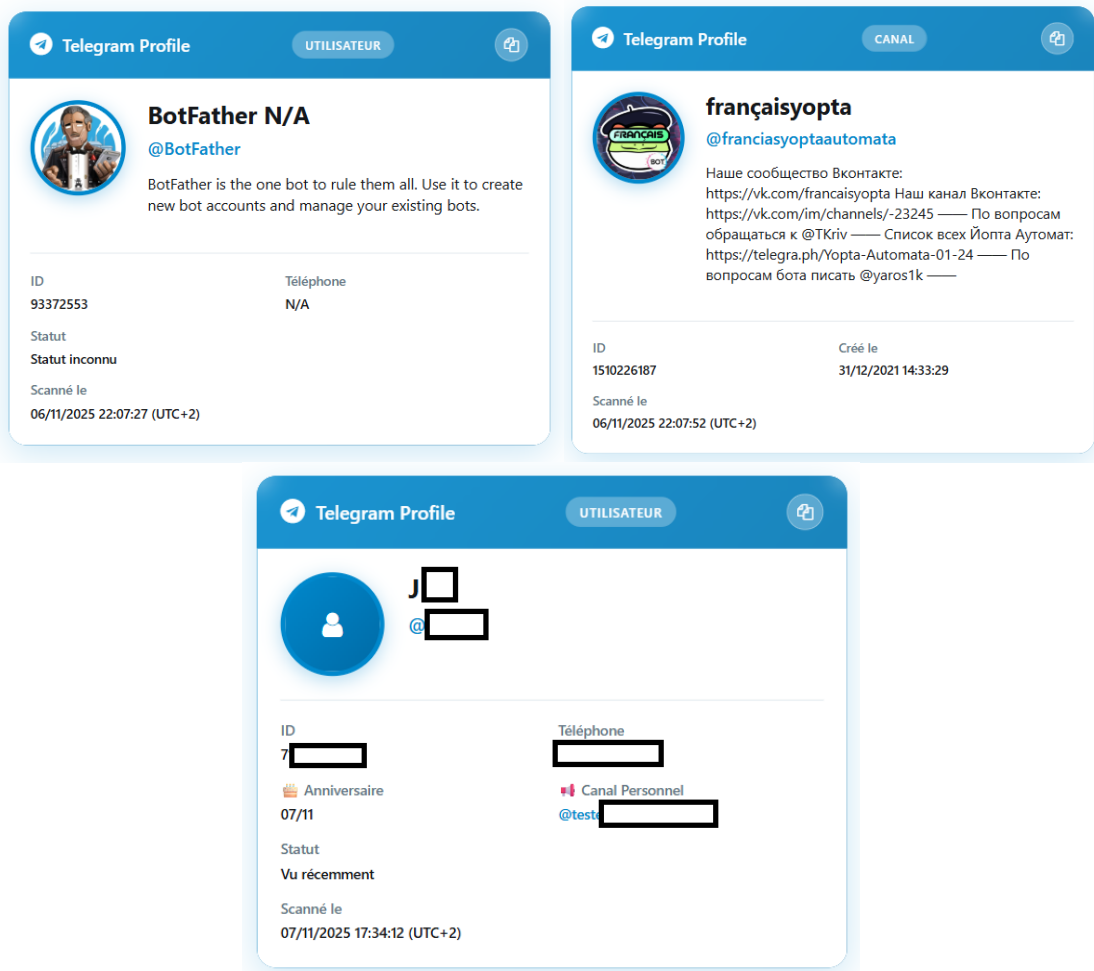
Telegram Profile
UTILISATEUR

BotFather N/A
@BotFather
BotFather is the one bot to rule them all. Use it to create new bot accounts and manage your existing bots.

ID
93372553

Téléphone
N/A

Statut
Statut inconnu

Scanné le
06/11/2025 22:07:27 (UTC+2)

Telegram Profile
CANAL

FRANÇAIS
BOT

françaisyopta
@franciasyoptaautomata
Наше сообщество Вконтакте: https://vk.com/francaisyopta Наш канал Вконтакте: https://vk.com/im/channels/-23245 —— По вопросам обращаться к @TKriv —— Список всех Йопта Аутомат: https://telegra.ph/Yopta-Automata-01-24 —— По вопросам бота писать @yaros1k ——

ID
1510226187

Créé le
31/12/2021 14:33:29

Scanné le
06/11/2025 22:07:52 (UTC+2)

Telegram Profile
UTILISATEUR

J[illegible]
@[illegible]

ID
7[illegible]

Téléphone
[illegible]

Anniversaire
07/11

Canal Personnel
@teste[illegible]

Statut
Vu récemment

Scanné le
07/11/2025 17:34:12 (UTC+2)